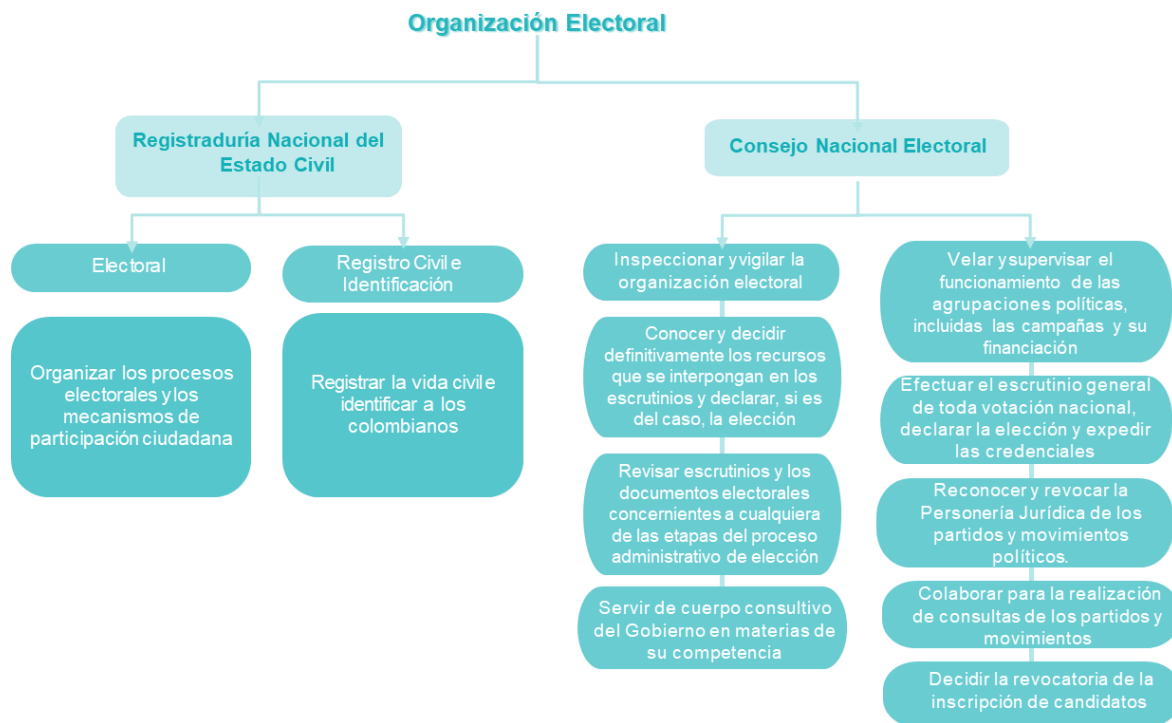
Organización Electoral

Registraduría Nacional del Estado Civil

Consejo Nacional Electoral

Electoral

Registro Civil e Identificación

Organizar los procesos electorales y los mecanismos de participación ciudadana

Registrar la vida civil e identificar a los colombianos

Inspeccionar y vigilar la organización electoral

Conocer y decidir definitivamente los recursos que se interpongan en los escrutinios y declarar, si es del caso, la elección

Revisar escrutinios y los documentos electorales concernientes a cualquiera de las etapas del proceso administrativo de elección

Servir de cuerpo consultivo del Gobierno en materias de su competencia

Velar y supervisar el funcionamiento de las agrupaciones políticas, incluidas las campañas y su financiación

Efectuar el escrutinio general de toda votación nacional, declarar la elección y expedir las credenciales

Reconocer y revocar la Personería Jurídica de los partidos y movimientos políticos.

Colaborar para la realización de consultas de los partidos y movimientos

Decidir la revocatoria de la inscripción de candidatos